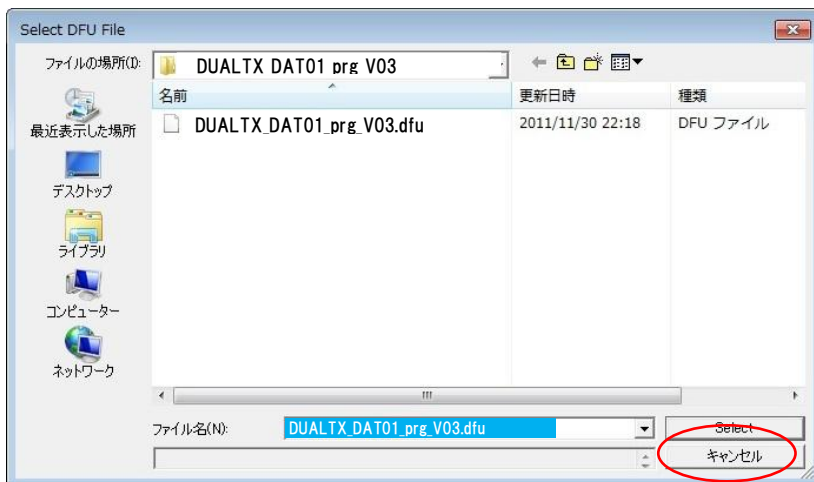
Select DFU File

ファイルの場所(I): DUALTX DAT01 prg V03

最近表示した場所
デスクトップ
ライブラリ
コンピューター
ネットワーク

| 名前 | 更新日時 | 種類 |
|---|---|---|
| DUALTX_DAT01_prg_V03.dfu | 2011/11/30 22:18 | DFU ファイル |

ファイル名(N): DUALTX_DAT01_prg_V03.dfu

Select
キャンセル